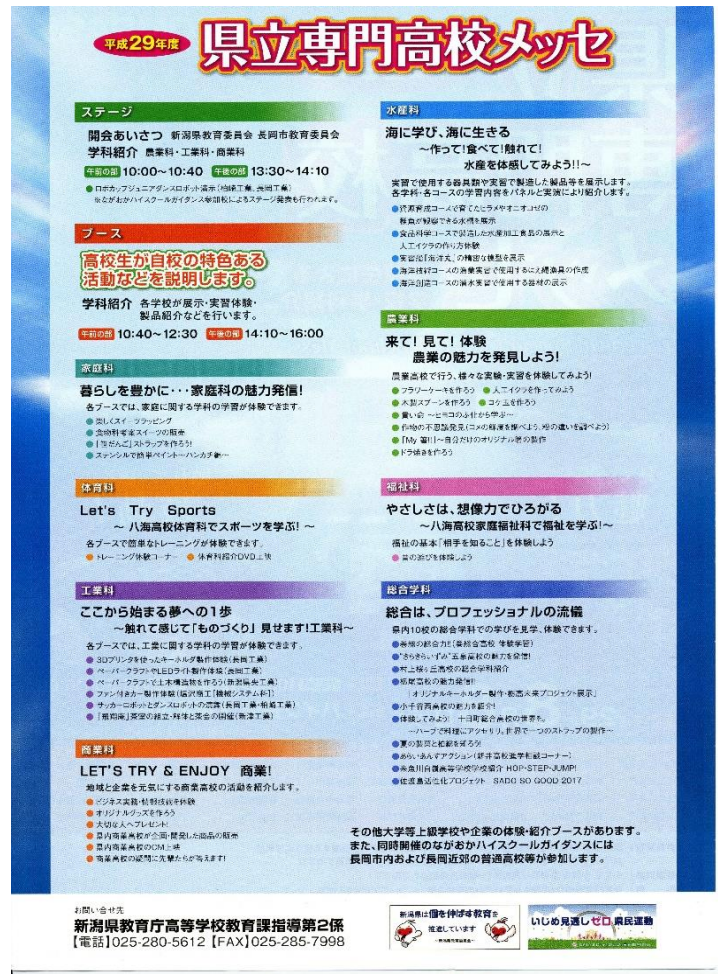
平成29年度 県立専門高校メッセ

ステージ

開会あいさつ 新潟県教育委員会 長岡市教育委員会
学科紹介 農業科・工業科・商業科
午前の部 10:00〜10:40 午後の部 13:30〜14:10
● ロボカップジュニアダンスロボット演示（柏崎工業、長岡工業）
※ながおかハイスクールガイダンス参加校によるステージ発表も行われます。

ブース

高校生が自校の特色ある活動などを説明します。

学科紹介 各学校が展示・実習体験・製品紹介などを行います。
午前の部 10:40〜12:30 午後の部 14:10〜16:00

家庭科

暮らしを豊かに・・・家庭科の魅力発信！
各ブースでは、家庭に関する学科の学習が体験できます。
● 楽しくスイーツラッピング
● 食物科考案スイーツの販売
● 「笹だんご」ストラップを作ろう!
● ステンシルで簡単ペイント〜ハンカチ編〜

体育科

Let's Try Sports
〜 八海高校体育科でスポーツを学ぶ! 〜
各ブースで簡単なトレーニングが体験できます。
● トレーニング体験コーナー ● 体育科紹介DVD上映

工業科

ここから始まる夢への1歩
〜触れて感じて「ものづくり」見せます!工業科〜
各ブースでは、工業に関する学科の学習が体験できます。
● 3Dプリンタを使ったキーホルダ製作体験（長岡工業）
● ペーパークラフト・LEDライト製作体験（長岡工業）
● ペーパークラフトで土木構造物を作ろう（新潟県央工業）
● ファンつきカー製作体験（佐渡総合［機械システム科］）
● サッカーロボットとダンスロボットの演舞（長岡工業・柏崎工業）
● 「柏崎刃物」実習の紹介・鍛冶と製品の展示（柏崎工業）

商業科

LET'S TRY & ENJOY 商業!
地域と企業を元気にする商業高校の活動を紹介します。
● ビジネス実践・情報技術体験
● オリジナルグッズを作ろう
● 大切な人へプレゼント
● 県内商業高校が企画・開発した商品の販売
● 県内商業高校のCM上映
● 商業高校の疑問に先輩たちが答えます!

水産科

海に学び、海に生きる
〜作って!食べて!触れて!
水産を体感してみよう!!〜
実習で使用する器具類や実習で製造した製品等を展示します。
各学科・各コースの学習内容をパネルと実物により紹介します。
● 資源育成コースで育てたヒラメやオニオコゼの稚魚が観察できる水槽を展示
● 食品科学コースで製造した水産加工食品の展示と人工イクラの作り方体験
● 実習船「海洋丸」の精密な模型を展示
● 海洋技術コースの漁業実習で使用するはえ縄漁具の作成
● 海洋創造コースの潜水実習で使用する器材の展示

農業科

来て!見て!体験
農業の魅力を発見しよう!
農業高校で行う、様々な実験・実習を体験してみよう!
● フラワーケーキを作ろう ● 人工イクラを作ってみよう
● 木製スプーンを作ろう ● コケ玉を作ろう
● 食い合 〜ヒモつの小さから学ぶ〜
● 作物の不思議発見（ミネの秘密を探ろう、塩の違いを調べよう）
● 「My 畜川」〜自分だけのオリジナル米の製作
● ドラ焼きを作ろう

福祉科

やさしさは、想像力でひろがる
〜八海高校家庭福祉科で福祉を学ぶ!〜
福祉の基本「相手を知ること」を体験しよう
● 昔の遊びを体験しよう

総合学科

総合は、プロフェッショナルの流儀
県内10校の総合学科での学びを見学、体験できます。
● 巻総合学科（巻総合高校 体験学習）
● 「さちきらいずむ」五泉高校の新たな発信!
● 村上桜ヶ丘高校の総合学科紹介
● 柏崎常盤高校の魅力発信!「オリジナルキーホルダー製作・商店大売プロジェクト・展示」
● 小千谷西高校の魅力を紹介!
● 体験してみよう! 十日町総合高校の世界を。〜ハーブで作るアクセサリ、世界で一つのストラップの製作〜
● 夏の製品と紹介を見よう!
● あらい あんずアクション（新井高校実学と総合コーナー）
● 糸魚川白嶺高等学校の紹介 HOP-STEP-JUMP!
● 佐渡島活性化プロジェクト SADO SO GOOD 2017

その他大学等上級学校や企業の体験・紹介ブースがあります。
また、同時開催のながおかハイスクールガイダンスには長岡市内および長岡近郊の普通高校等が参加します。

お問い合せ先
新潟県教育庁高等学校教育課指導第2係
【電話】025-280-5612【FAX】025-285-7998

新潟県は個を伸ばす教育を推進しています
いじめ見逃しゼロ県民運動